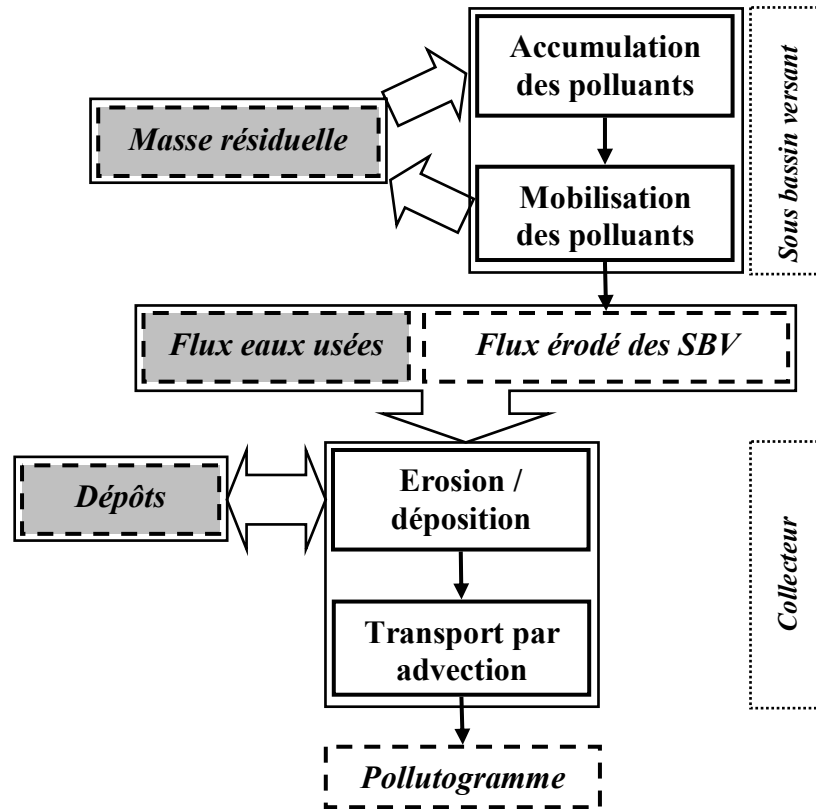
Accumulation des polluants

Masse résiduelle

Mobilisation des polluants

Sous bassin versant

Flux eaux usées

Flux érodé des SBV

Dépôts

Erosion / déposition

Transport par advection

Collecteur

Pollutogramme